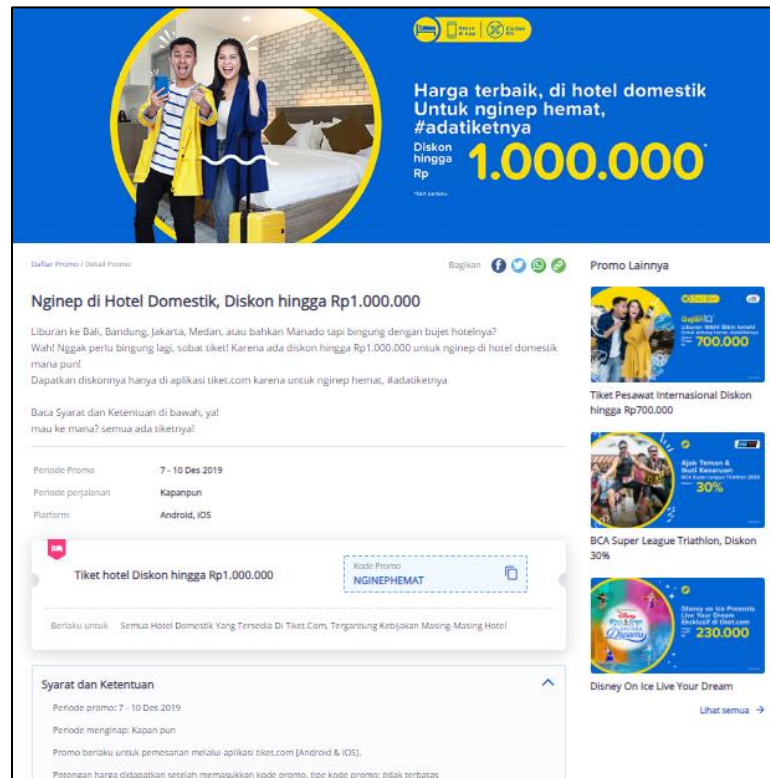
Harga terbaik, di hotel domestik
Untuk nginep hemat,
#adatiketnya

Diskon hingga Rp 1.000.000*

*S&K berlaku

Daftar Promo / Detail Promo

Bagikan

Nginep di Hotel Domestik, Diskon hingga Rp1.000.000

Liburan ke Bali, Bandung, Jakarta, Medan, atau bahkan Manado tapi bingung dengan bujet hotelnya?
Wah! Nggak perlu bingung lagi, sobat tiket! Karena ada diskon hingga Rp1.000.000 untuk nginep di hotel domestik mana pun!
Dapatkan diskonnya hanya di aplikasi tiket.com karena untuk nginep hemat, #adatiketnya

Baca Syarat dan Ketentuan di bawah, ya!
mau ke mana? semua ada tiketnya!

| | |
|---|---|
| Periode Promo | 7 - 10 Des 2019 |
| Periode perjalanan | Kapanpun |
| Platform | Android, iOS |

Tiket hotel Diskon hingga Rp1.000.000

Kode Promo
NGINEPHEMAT

Berlaku untuk Semua Hotel Domestik Yang Tersedia Di Tiket.Com, Tergantung Kebijakan Masing-Masing Hotel

Syarat dan Ketentuan

Periode promo: 7 - 10 Des 2019

Periode menginap: Kapan pun

Promo berlaku untuk pemesanan melalui aplikasi tiket.com (Android & iOS).

Potongan harga didapatkan setelah memasukkan kode promo, tipe kode promo: tidak terbatas

Promo Lainnya

700.000

Tiket Pesawat Internasional Diskon hingga Rp700.000

Ajak Teman & Ikuti Keseruan
BCA Super League Triathlon 2020
30%

BCA Super League Triathlon, Diskon 30%

Disney on Ice Presents Live Your Dream
Eksklusif di tiket.com
230.000

Disney On Ice Live Your Dream

Lihat semua →